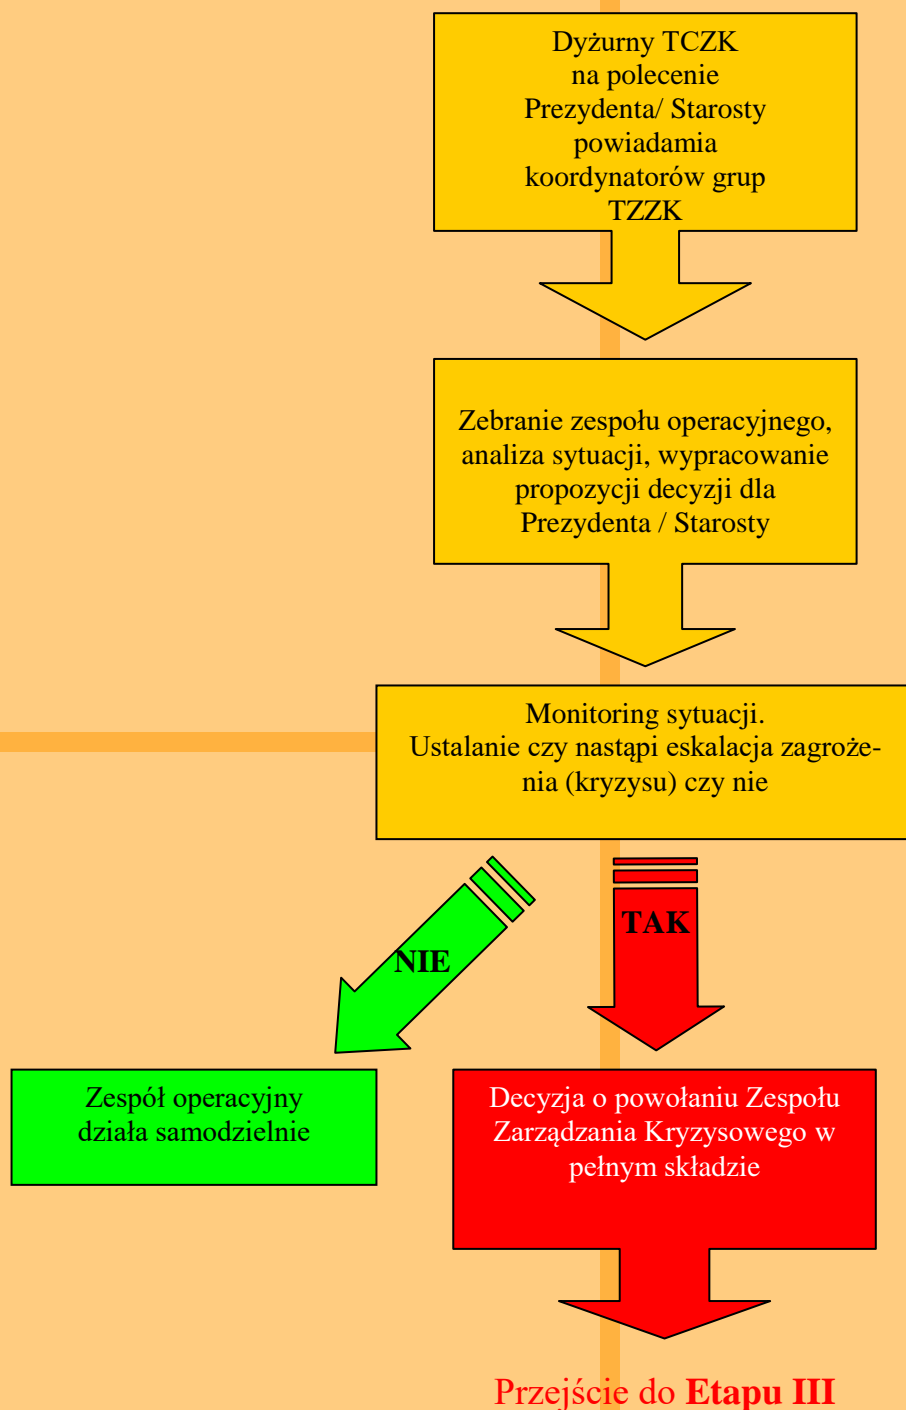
Dyżurny TCZK na polecenie Prezydenta/ Starosty powiadamia koordynatorów grup TZZK

Zebranie zespołu operacyjnego, analiza sytuacji, wypracowanie propozycji decyzji dla Prezydenta / Starosty

Monitoring sytuacji.
Ustalanie czy nastąpi eskalacja zagrożenia (kryzysu) czy nie

NIE

TAK

Zespół operacyjny działa samodzielnie

Decyzja o powołaniu Zespołu Zarządzania Kryzysowego w pełnym składzie

Przejście do **Etapu III**